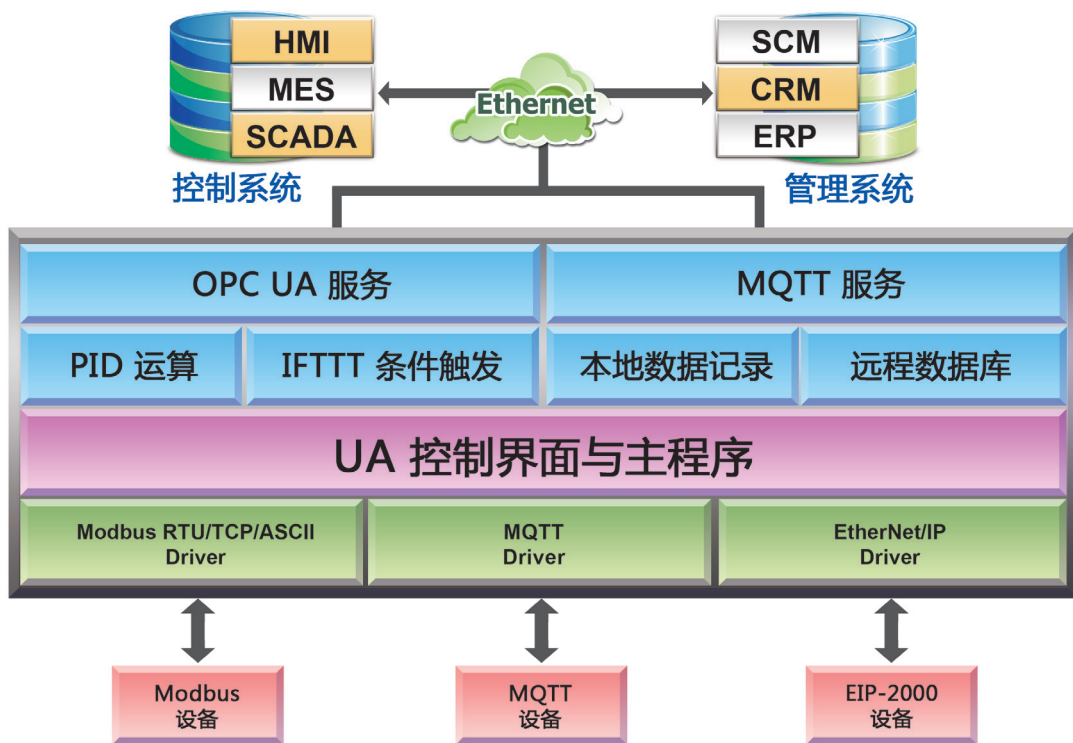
HMI
MES
SCADA
控制系统

Ethernet

SCM
CRM
ERP
管理系统

OPC UA 服务

MQTT 服务

PID 运算

IFTTT 条件触发

本地数据记录

远程数据库

UA 控制界面与主程序

Modbus RTU/TCP/ASCII Driver

MQTT Driver

EtherNet/IP Driver

Modbus 设备

MQTT 设备

EIP-2000 设备